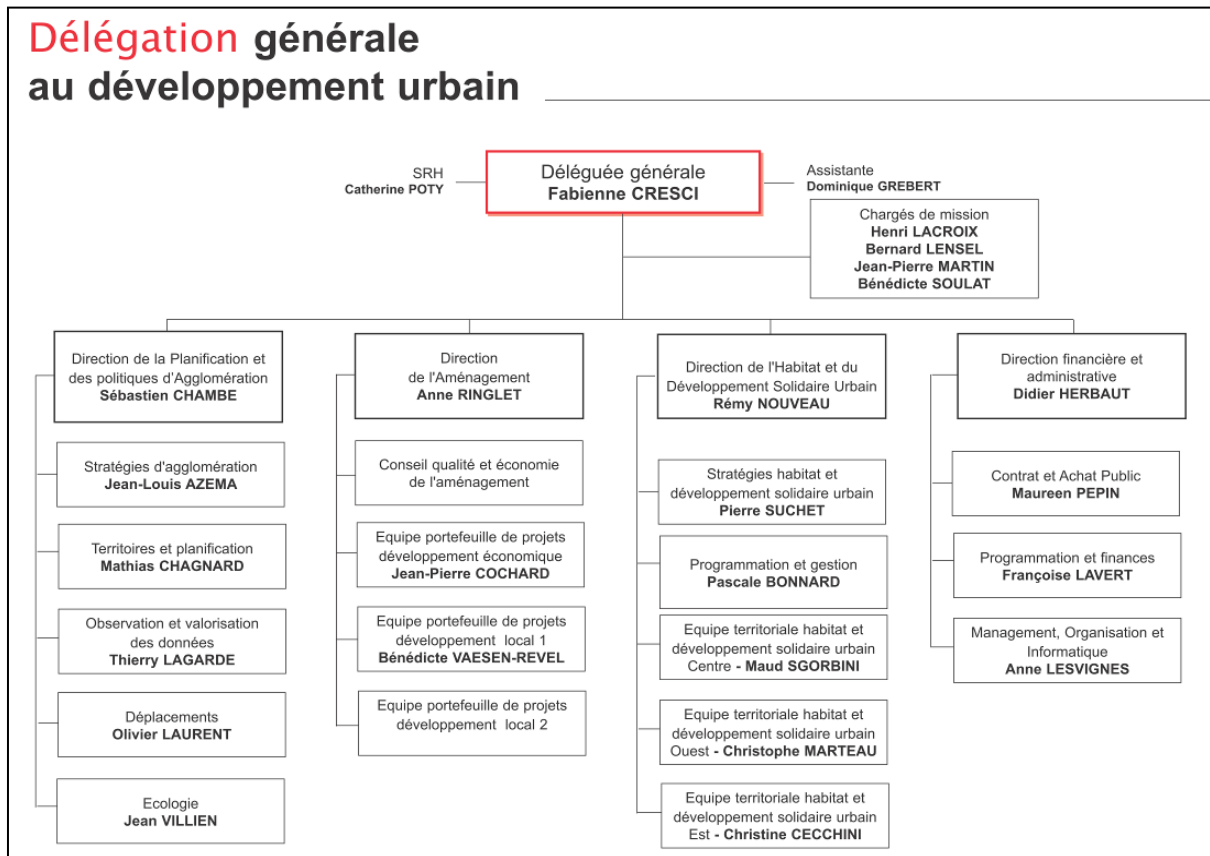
Délégation générale au développement urbain

SRH
Catherine POTY

Déléguée générale
Fabienne CRESCI

Assistante
Dominique GREBERT

Chargés de mission
Henri LACROIX
Bernard LENSEL
Jean-Pierre MARTIN
Bénédicte SOULAT

Direction de la Planification et des politiques d'Agglomération
Sébastien CHAMBE

Stratégies d'agglomération
Jean-Louis AZEMA

Territoires et planification
Mathias CHAGNARD

Observation et valorisation des données
Thierry LAGARDE

Déplacements
Olivier LAURENT

Ecologie
Jean VILLIEN

Direction de l'Aménagement
Anne RINGLET

Conseil qualité et économie de l'aménagement

Equipe portefeuille de projets développement économique
Jean-Pierre COCHARD

Equipe portefeuille de projets développement local 1
Bénédicte VAESEN-REVEL

Equipe portefeuille de projets développement local 2

Direction de l'Habitat et du Développement Solidaire Urbain
Rémy NOUVEAU

Stratégies habitat et développement solidaire urbain
Pierre SUCHET

Programmation et gestion
Pascale BONNARD

Equipe territoriale habitat et développement solidaire urbain Centre - Maud SGORBINI

Equipe territoriale habitat et développement solidaire urbain Ouest - Christophe MARTEAU

Equipe territoriale habitat et développement solidaire urbain Est - Christine CECCHINI

Direction financière et administrative
Didier HERBAUT

Contrat et Achat Public
Maureen PEPIN

Programmation et finances
Françoise LAVERT

Management, Organisation et Informatique
Anne LESVIGNES